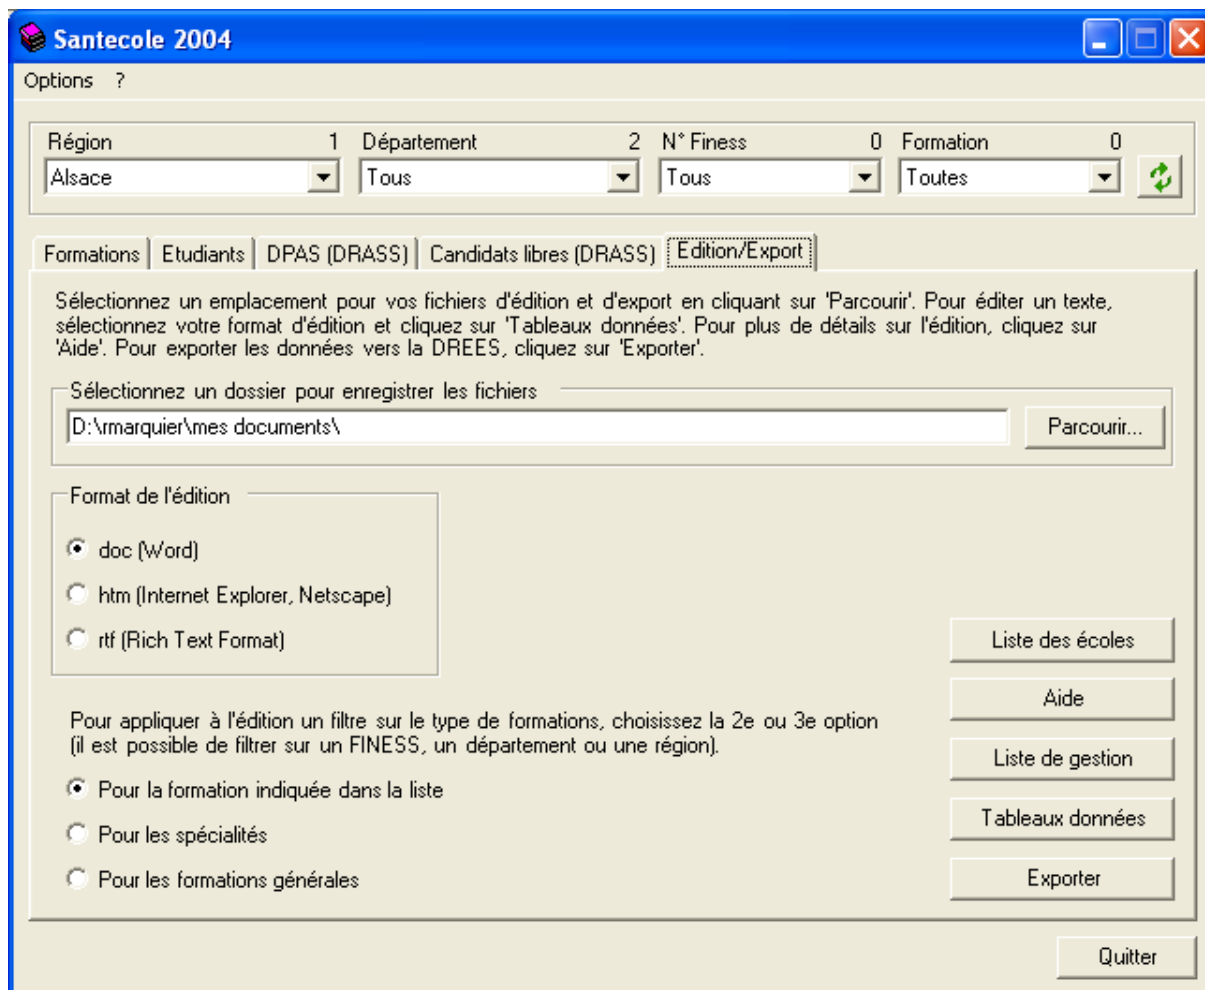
Santecole 2004

Options ?

Région 1
Alsace

Département 2
Tous

N° Finess 0
Tous

Formation 0
Toutes

Formations | Etudiants | DPAS (DRASS) | Candidats libres (DRASS) | Edition/Export

Sélectionnez un emplacement pour vos fichiers d'édition et d'export en cliquant sur 'Parcourir'. Pour éditer un texte, sélectionnez votre format d'édition et cliquez sur 'Tableaux données'. Pour plus de détails sur l'édition, cliquez sur 'Aide'. Pour exporter les données vers la DREES, cliquez sur 'Exporter'.

Sélectionnez un dossier pour enregistrer les fichiers

D:\rmarquier\mes documents\

Parcourir...

Format de l'édition

doc (Word)

htm (Internet Explorer, Netscape)

rtf (Rich Text Format)

Liste des écoles

Aide

Pour appliquer à l'édition un filtre sur le type de formations, choisissez la 2e ou 3e option (il est possible de filtrer sur un FINESS, un département ou une région).

Liste de gestion

Pour la formation indiquée dans la liste

Pour les spécialités

Tableaux données

Pour les formations générales

Exporter

Quitter